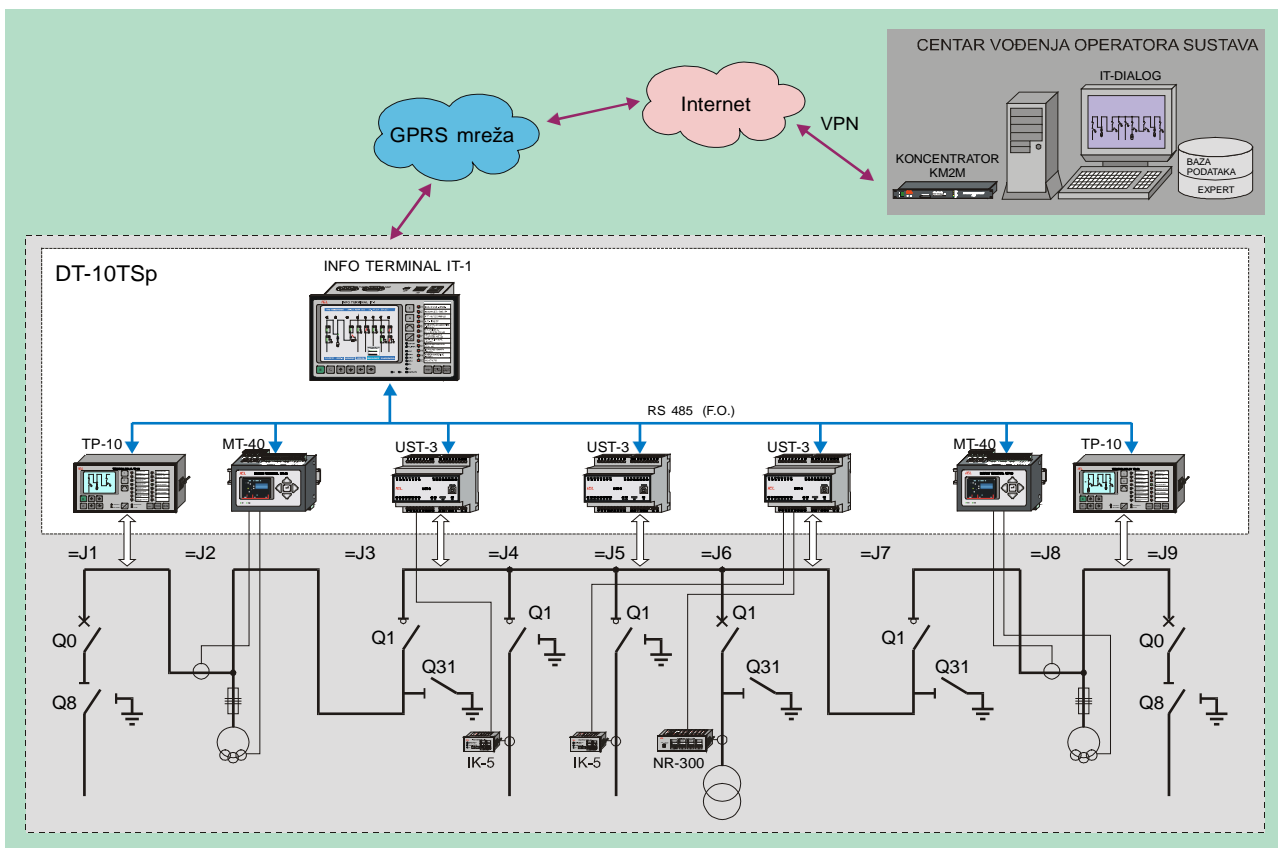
CENTAR VOĐENJA OPERATORA SUSTAVA

IT-DIALOG

GPRS mreža

Internet

VPN

KONCENTRATOR KM2M

BAZA PODATAKA

EXPERT

DT-10TSp

INFO TERMINAL IT-1

RS 485 (F.O.)

TP-10

MT-40

UST-3

UST-3

UST-3

MT-40

TP-10

=J1

=J2

=J3

=J4

=J5

=J6

=J7

=J8

=J9

Q0

Q8

Q1

Q31

Q1

Q1

Q1

Q31

Q1

Q31

Q0

Q8

IK-5

IK-5

NR-300